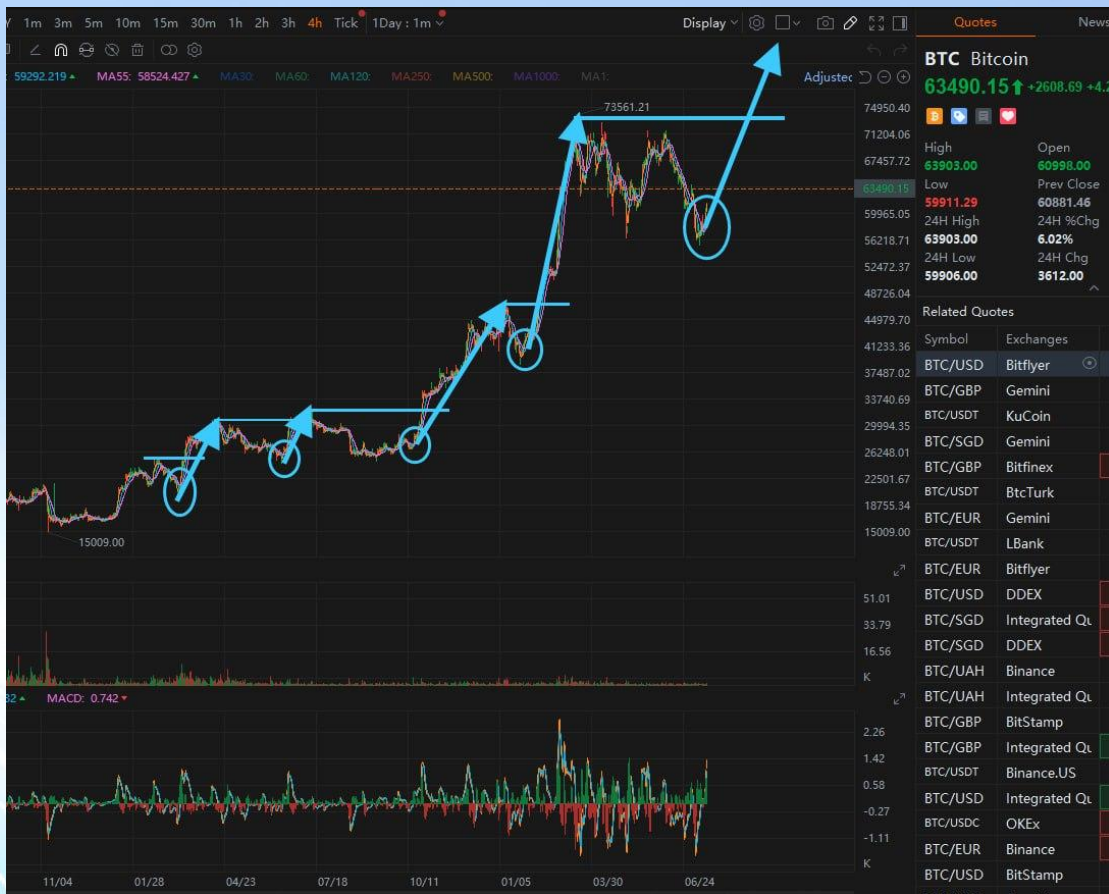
1m 3m 5m 10m 15m 30m 1h 2h 3h 4h Tick 1Day : 1m Display

Quotes News

59292.219 MA55: 58524.427 MA30: MA60: MA120: MA250: MA500: MA1000: MA1: Adjusted

BTC Bitcoin
63490.15 +2608.69 +4.2

| High | Open |
|---|---|
| 63903.00 | 60998.00 |
| Low | Prev Close |
| 59911.29 | 60881.46 |
| 24H High | 24H %Chg |
| 63903.00 | 6.02% |
| 24H Low | 24H Chg |
| 59906.00 | 3612.00 |

73561.21
74950.40
71204.06
67457.72
63490.15
59965.05
56218.71
52472.37
48726.04
44979.70
41233.36
37487.02
33740.69
29994.35
26248.01
22501.67
18755.34
15009.00

15009.00

51.01
33.79
16.56
K

32 MACD: 0.742

2.26
1.42
0.58
-0.27
-1.11
K

11/04 01/28 04/23 07/18 10/11 01/05 03/30 06/24

Related Quotes

| Symbol | Exchanges |
|---|---|
| BTC/USD | Bitflyer |
| BTC/GBP | Gemini |
| BTC/USDT | KuCoin |
| BTC/SGD | Gemini |
| BTC/GBP | Bitfinex |
| BTC/USDT | BtcTurk |
| BTC/EUR | Gemini |
| BTC/USDT | LBank |
| BTC/EUR | Bitflyer |
| BTC/USD | DDEX |
| BTC/SGD | Integrated Qu |
| BTC/SGD | DDEX |
| BTC/UAH | Binance |
| BTC/UAH | Integrated Qu |
| BTC/GBP | BitStamp |
| BTC/GBP | Integrated Qu |
| BTC/USDT | Binance.US |
| BTC/USD | Integrated Qu |
| BTC/USDC | OKEx |
| BTC/EUR | Binance |
| BTC/USD | BitStamp |